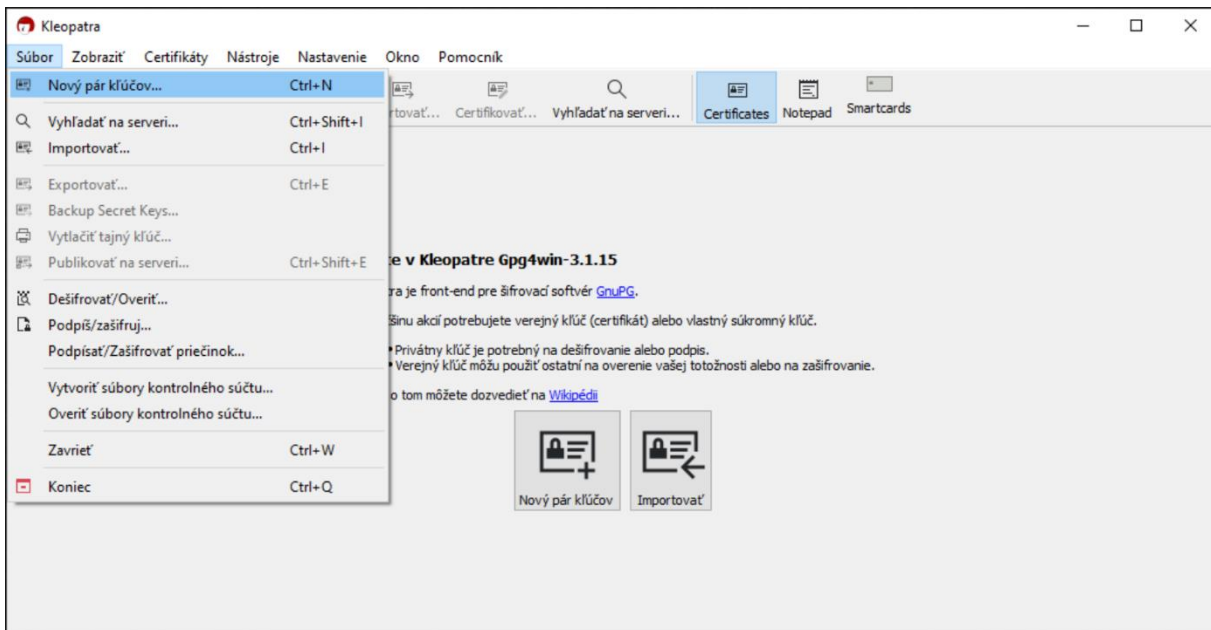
Kleopatra

Súbor Zobraziť Certifikáty Nástroje Nastavenie Okno Pomocník

Nový pár kľúčov... Ctrl+N
Vyhľadať na serveri... Ctrl+Shift+I
Importovať... Ctrl+I
Exportovať... Ctrl+E
Backup Secret Keys...
Vytlačiť tajný kľúč...
Publikovať na serveri... Ctrl+Shift+E
Dešifrovať/Overiť...
Podpíš/zašifruj...
Podpísať/Zašifrovať priečinok...
Vytvoriť súbory kontrolného súčtu...
Overiť súbory kontrolného súčtu...
Zavrieť Ctrl+W
Koniec Ctrl+Q

rtovať... Certifikovať... Vyhľadať na serveri... Certificates Notepad Smartcards

e v Kleopatre Gpg4win-3.1.15

ra je front-end pre šifrovací softvér GnuPG.

šinu akcií potrebujete verejný kľúč (certifikát) alebo vlastný súkromný kľúč.

• Privátny kľúč je potrebný na dešifrovanie alebo podpis.
• Verejný kľúč môžu použiť ostatní na overenie vašej totožnosti alebo na zašifrovanie.

o tom môžete dozvedieť na Wikipédii

Nový pár kľúčov Importovať